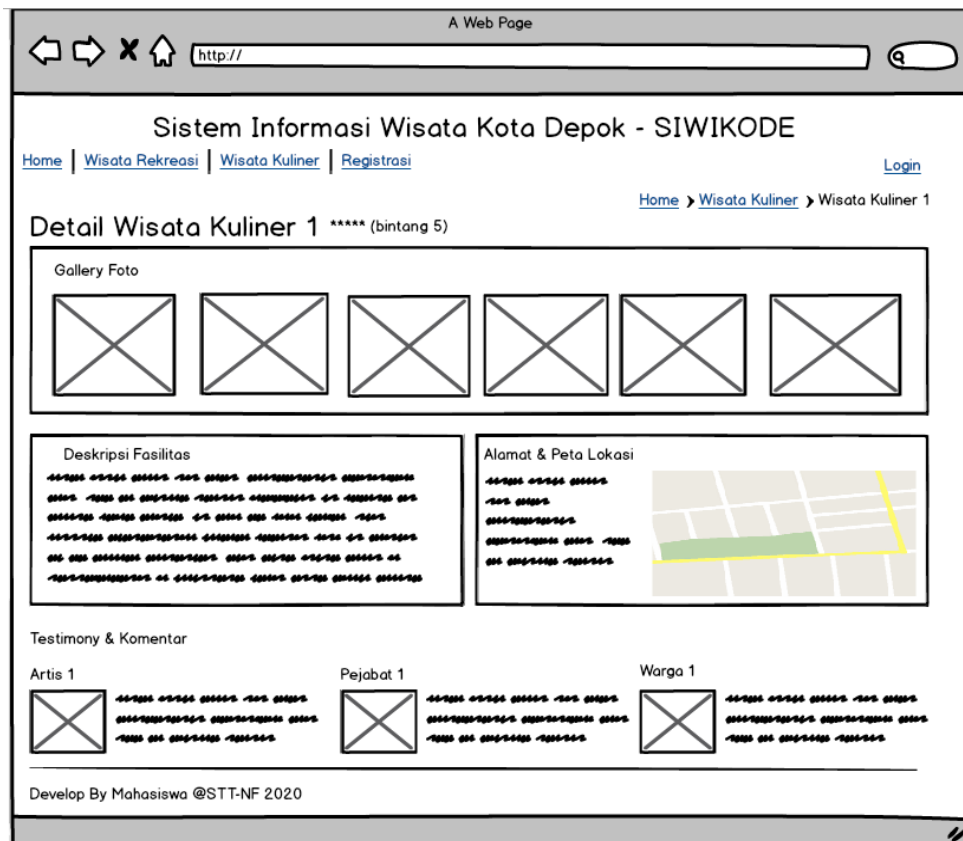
A Web Page

http://

Sistem Informasi Wisata Kota Depok - SIWIKODE

Home | Wisata Rekreasi | Wisata Kuliner | Registrasi

Login

Home > Wisata Kuliner > Wisata Kuliner 1

Detail Wisata Kuliner 1 ***** (bintang 5)

Gallery Foto

Deskripsi Fasilitas

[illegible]

Alamat & Peta Lokasi

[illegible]

Testimony & Komentar

Artis 1

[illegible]

Pejabat 1

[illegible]

Warga 1

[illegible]

Develop By Mahasiswa @STT-NF 2020